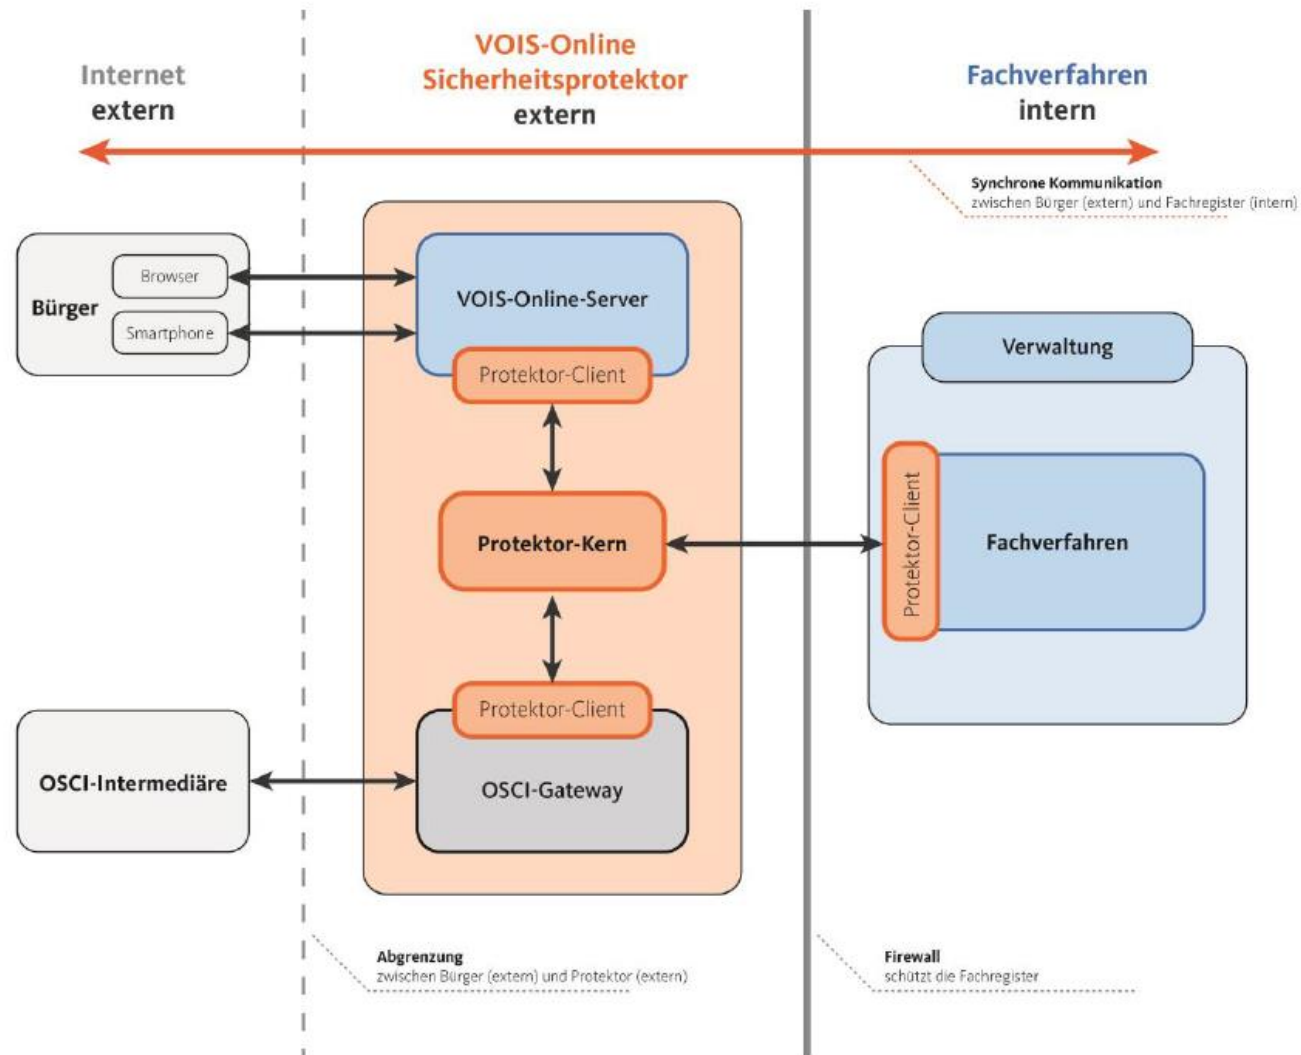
Internet
extern

VOIS-Online
Sicherheitsprotektor
extern

Fachverfahren
intern

Synchrone Kommunikation
zwischen Bürger (extern) und Fachregister (intern)

Bürger
Browser
Smartphone

VOIS-Online-Server
Protektor-Client

Protektor-Kern

Protektor-Client
OSCI-Gateway

OSCI-Intermediäre

Verwaltung
Protektor-Client
Fachverfahren

Abgrenzung
zwischen Bürger (extern) und Protektor (extern)

Firewall
schützt die Fachregister